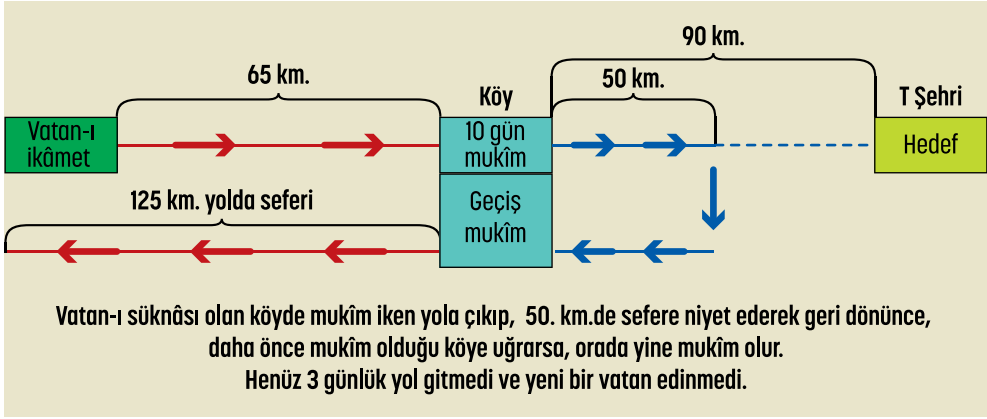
90 km.

65 km.

50 km.

Köy

T Şehri

Vatan-ı ikâmet

10 gün mukîm

Hedef

125 km. yolda seferi

Geçiş mukîm

Vatan-ı süknâsı olan köyde mukîm iken yola çıkıp, 50. km.de sefere niyet ederek geri dönünce, daha önce mukîm olduğu köye uğrarsa, orada yine mukîm olur. Henüz 3 günlük yol gitmedi ve yeni bir vatan edinmedi.